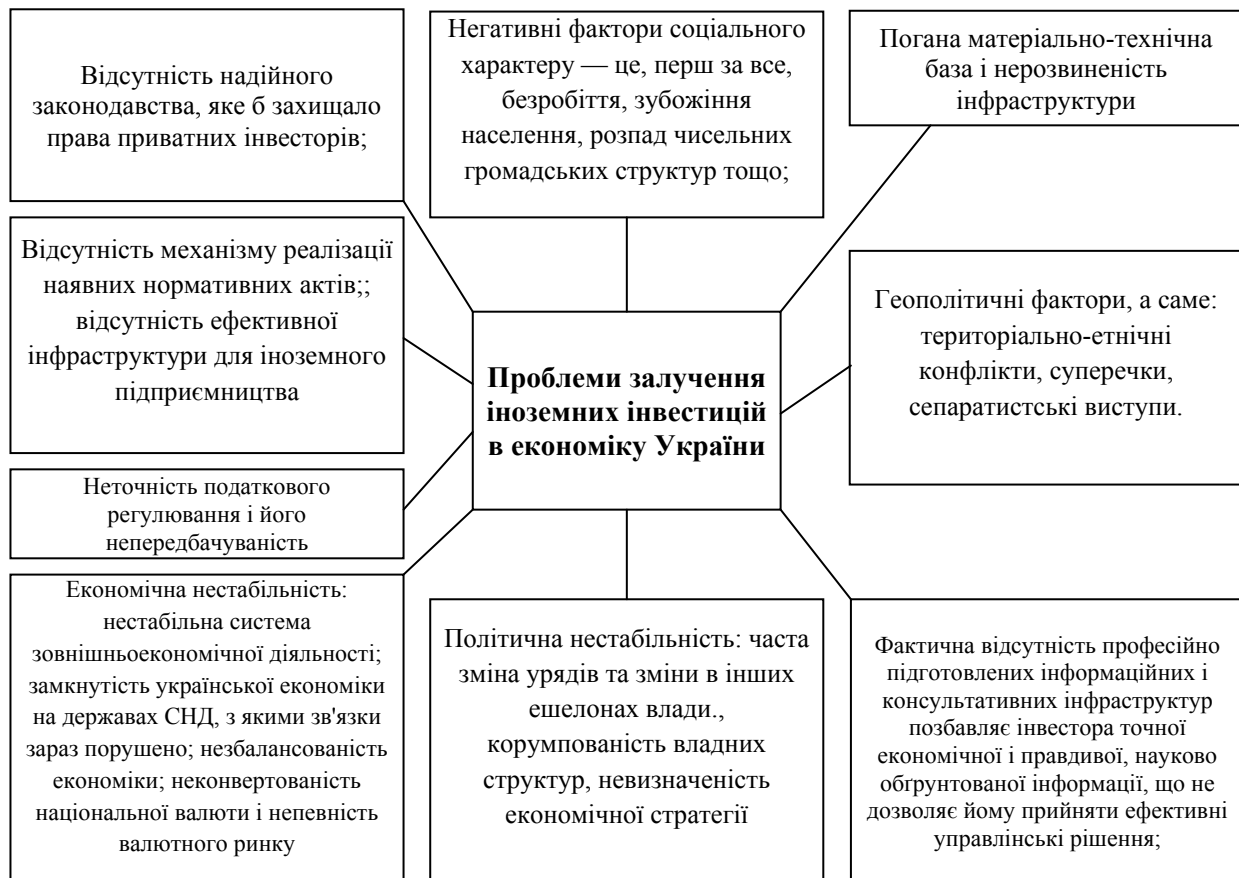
Відсутність надійного законодавства, яке б захищало права приватних інвесторів;

Негативні фактори соціального характеру — це, перш за все, безробіття, зубожіння населення, розпад чисельних громадських структур тощо;

Погана матеріально-технічна база і нерозвиненість інфраструктури

Відсутність механізму реалізації наявних нормативних актів;; відсутність ефективної інфраструктури для іноземного підприємництва

Проблеми залучення іноземних інвестицій в економіку України

Геополітичні фактори, а саме: територіально-етнічні конфлікти, суперечки, сепаратистські виступи.

Неточність податкового регулювання і його непередбачуваність

Економічна нестабільність: нестабільна система зовнішньоекономічної діяльності; замкнутість української економіки на державах СНД, з якими зв'язки зараз порушено; незбалансованість економіки; неконвертованість національної валюти і непевність валютного ринку

Політична нестабільність: часта зміна урядів та зміни в інших ешелонах влади., корумпованість владних структур, невизначеність економічної стратегії

Фактична відсутність професійно підготовлених інформаційних і консультативних інфраструктур позбавляє інвестора точної економічної і правдивої, науково обгрунтованої інформації, що не дозволяє йому прийняти ефективні управлінські рішення;